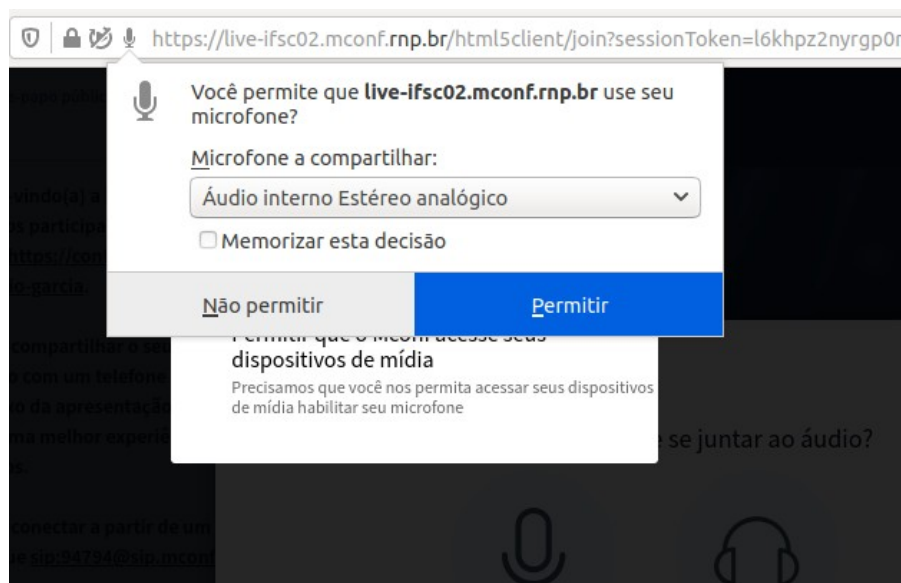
https://live-ifsc02.mconf.rnp.br/html5client/join?sessionToken=l6khpz2nyrgp0r

Você permite que live-ifsc02.mconf.rnp.br use seu microfone?

Microfone a compartilhar:

Áudio interno Estéreo analógico

Memorizar esta decisão

Não permitir

Permitir

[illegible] dispositivos de mídia

Precisamos que você nos permita acessar seus dispositivos de mídia habilitar seu microfone

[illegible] se juntar ao áudio?

vindo(a) a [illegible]
s participa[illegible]
https://cor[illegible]
o-garcia.

compartilhar o se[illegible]
o com um telefone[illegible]
o da apresentaçã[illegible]
na melhor experiê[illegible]
s.

conectar a partir de um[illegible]
e sip:94794@sip.mcon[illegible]